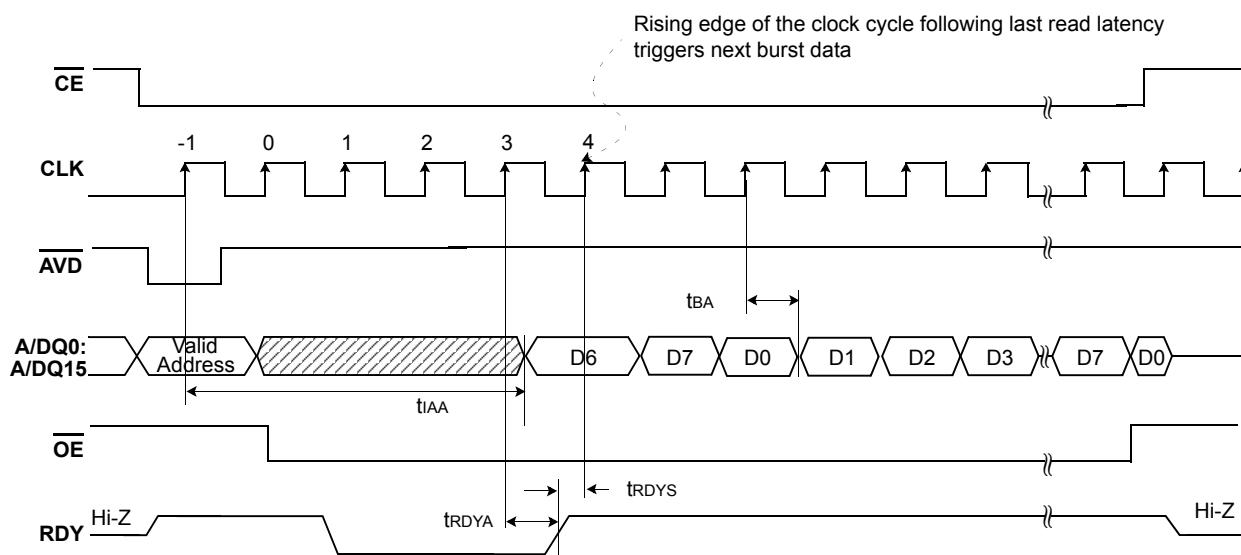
Rising edge of the clock cycle following last read latency triggers next burst data

$\overline{CE}$

CLK

-1 0 1 2 3 4

$\overline{AVD}$

tBA

A/DQ0:
A/DQ15

Valid Address

D6 D7 D0 D1 D2 D3 D7 D0

tIAA

$\overline{OE}$

tRDYS

tRDYA

RDY

Hi-Z

Hi-Z